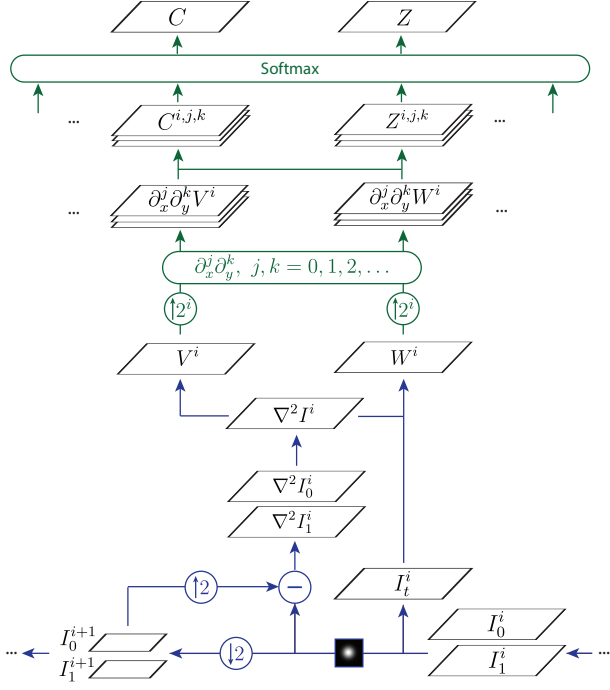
$C$

$Z$

Softmax

...

$C^{i,j,k}$

$Z^{i,j,k}$

...

...

$\partial_x^j \partial_y^k V^i$

$\partial_x^j \partial_y^k W^i$

...

$\partial_x^j \partial_y^k,\ j,k = 0,1,2,\dots$

$\uparrow 2^i$

$\uparrow 2^i$

$V^i$

$W^i$

$\nabla^2 I^i$

$\nabla^2 I_0^i$

$\nabla^2 I_1^i$

$\uparrow 2$

$-$

$I_t^i$

$I_0^{i+1}$

$I_1^{i+1}$

...

$\downarrow 2$

$I_0^i$

$I_1^i$

...